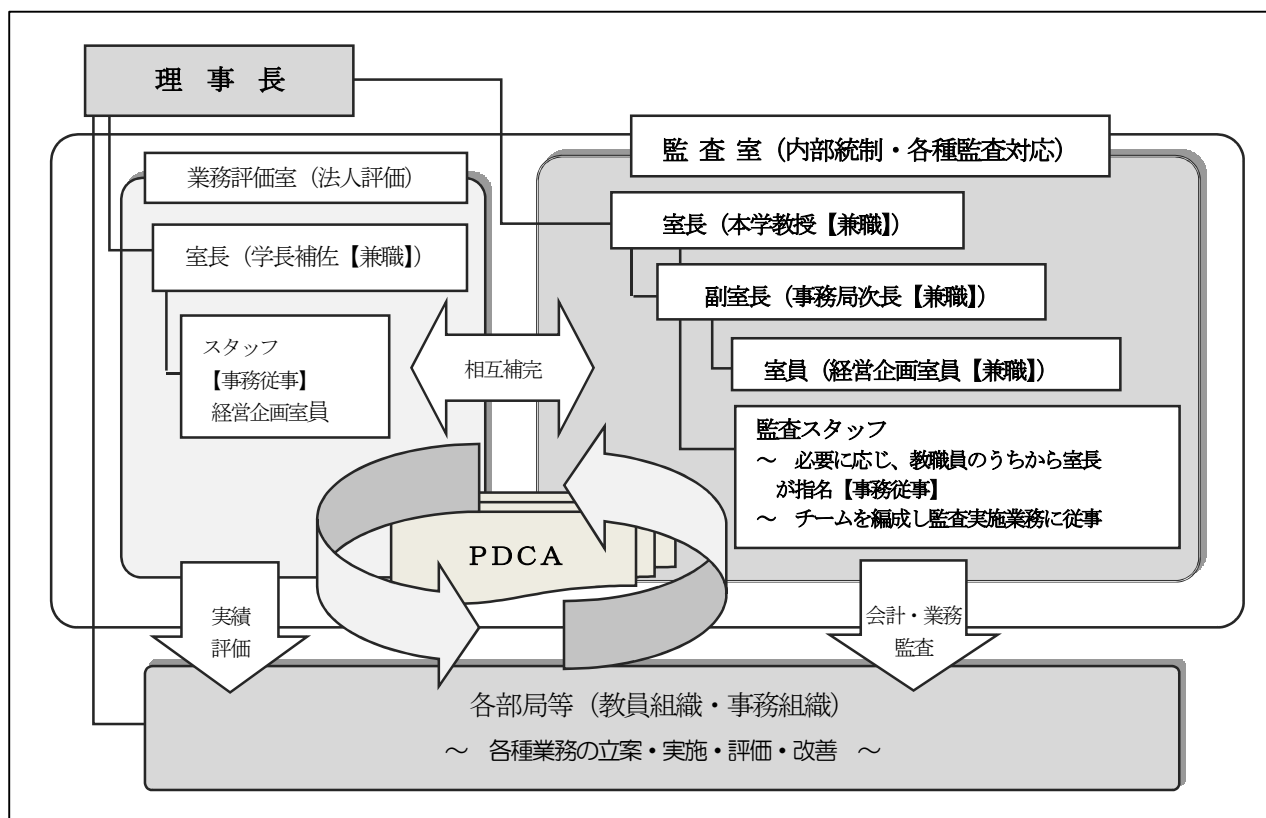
理 事 長

業務評価室（法人評価）

室長（学長補佐【兼職】）

スタッフ
【事務従事】
経営企画室員

相互補完

監 査 室（内部統制・各種監査対応）

室長（本学教授【兼職】）

副室長（事務局次長【兼職】）

室員（経営企画室員【兼職】）

監査スタッフ
～ 必要に応じ、教職員のうちから室長が指名【事務従事】
～ チームを編成し監査実施業務に従事

PDCA

実績
評価

会計・業務
監査

各部局等（教員組織・事務組織）
～ 各種業務の立案・実施・評価・改善 ～